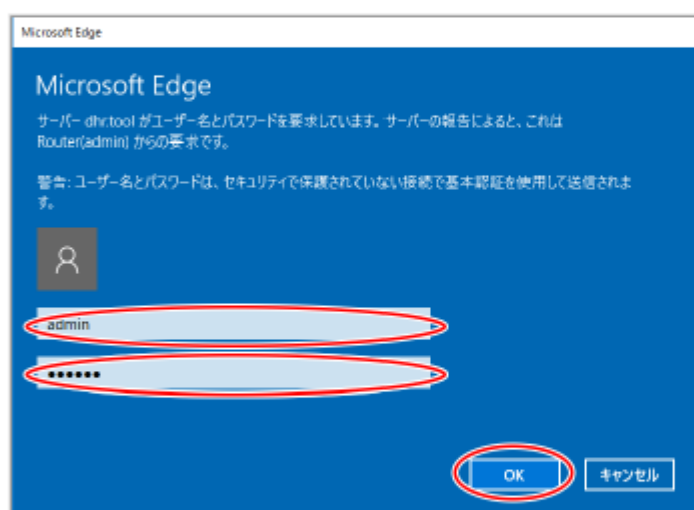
Microsoft Edge

Microsoft Edge

サーバー dhr.tool がユーザー名とパスワードを要求しています。サーバーの報告によると、これは Router(admin) からの要求です。

警告: ユーザー名とパスワードは、セキュリティで保護されていない接続で基本認証を使用して送信されます。

admin

••••••

OK

キャンセル